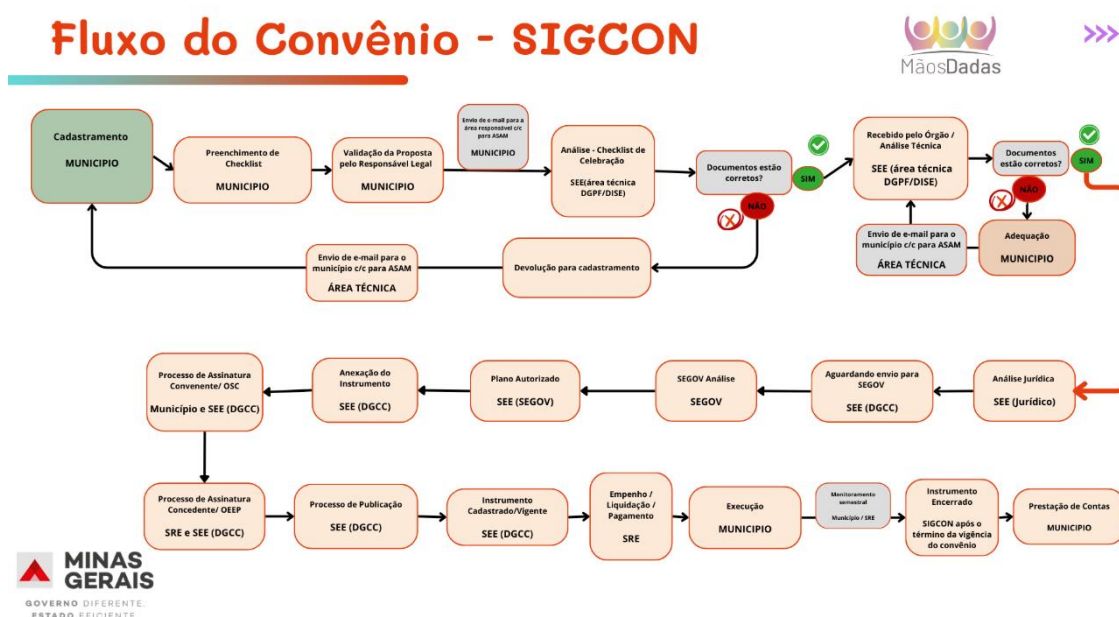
Fluxo do Convênio - SIGCON

MãosDadas

Cadastramento
MUNICIPIO

Preenchimento de Checklist
MUNICIPIO

Validação da Proposta pelo Responsável Legal
MUNICIPIO

Envio de e-mail para a área responsável c/c para ASAM
MUNICIPIO

Análise - Checklist de Celebração
SEE(área técnica DGPF/DISE)

Documentos estão corretos?

SIM

NÃO

Recebido pelo Órgão / Análise Técnica
SEE (área técnica DGPF/DISE)

Documentos estão corretos?

SIM

NÃO

Envio de e-mail para o município c/c para ASAM
ÁREA TÉCNICA

Adequação
MUNICIPIO

Devolução para cadastramento

Envio de e-mail para o município c/c para ASAM
ÁREA TÉCNICA

Análise Jurídica
SEE (Jurídico)

Aguardando envio para SEGOV
SEE (DGCC)

SEGOV Análise
SEGOV

Plano Autorizado
SEE (SEGOV)

Anexação do Instrumento
SEE (DGCC)

Processo de Assinatura Convenente/ OSC
Município e SEE (DGCC)

Processo de Assinatura Concedente/ OEEP
SRE e SEE (DGCC)

Processo de Publicação
SEE (DGCC)

Instrumento Cadastrado/Vigente
SEE (DGCC)

Empenho / Liquidação / Pagamento
SRE

Execução
MUNICIPIO

Monitoramento semestral
Município / SRE

Instrumento Encerrado
SIGCON após o término da vigência do convênio

Prestação de Contas
MUNICIPIO

MINAS GERAIS
GOVERNO DIFERENTE. ESTADO EFICIENTE.